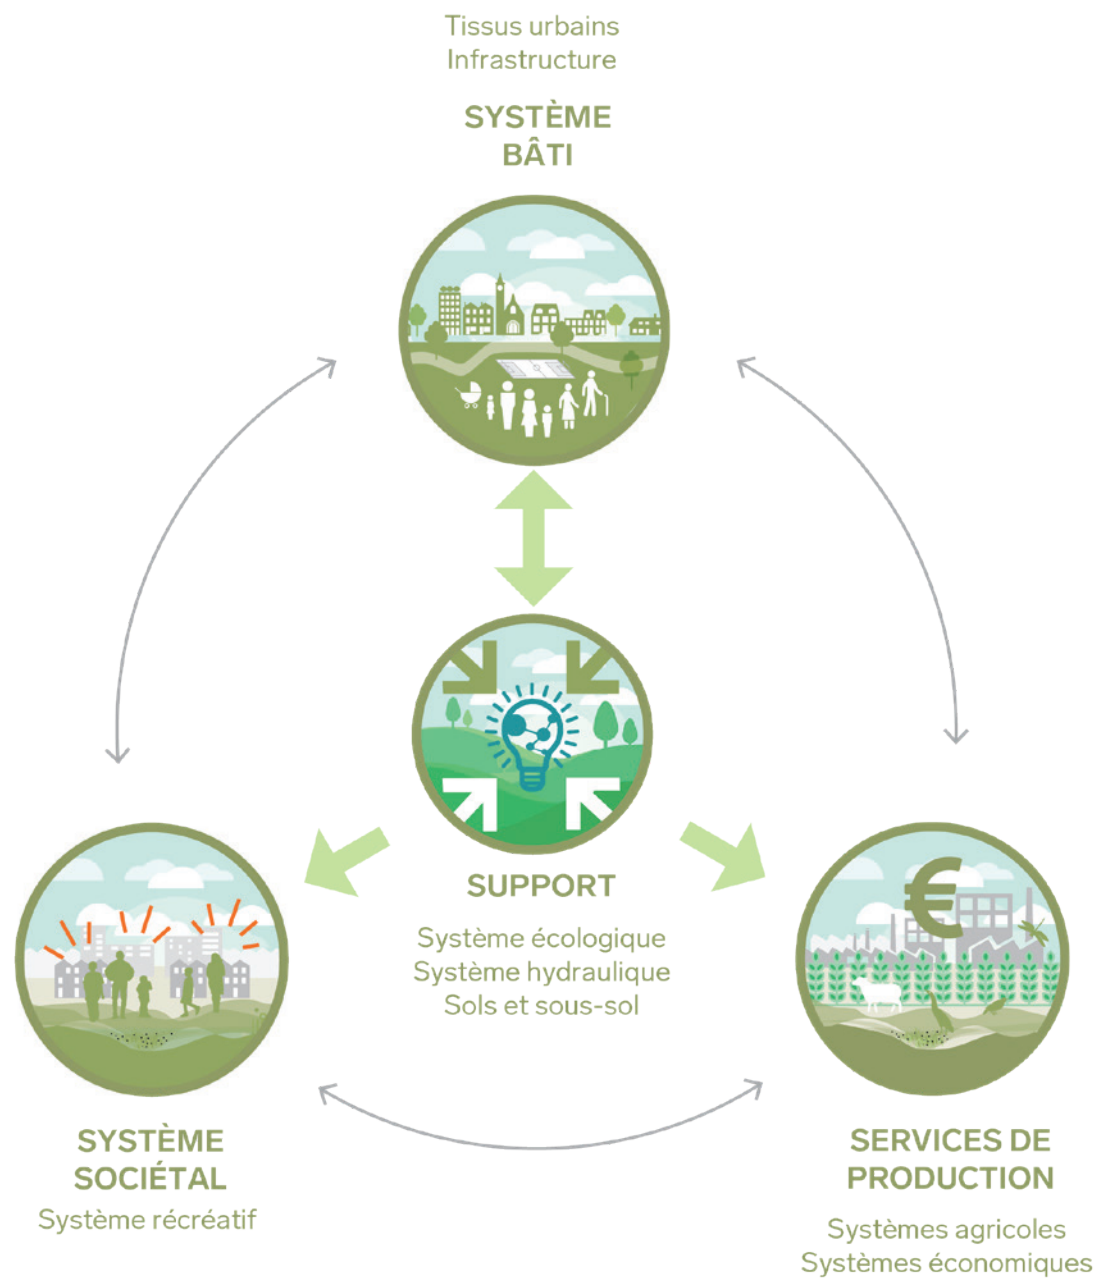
Tissus urbains
Infrastructure

SYSTÈME
BÂTI

SUPPORT

Système écologique
Système hydraulique
Sols et sous-sol

SYSTÈME
SOCIÉTAL
Système récréatif

SERVICES DE
PRODUCTION

Systèmes agricoles
Systèmes économiques